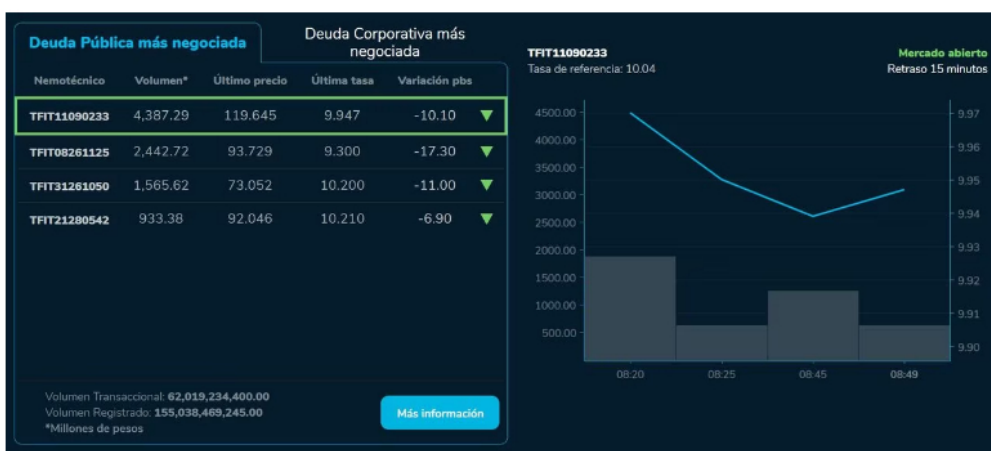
Deuda Pública más negociada

Deuda Corporativa más negociada

| Nemotécnico | Volumen* | Último precio | Última tasa | Variación pbs |
|---|---|---|---|---|
| TFIT11090233 | 4,387.29 | 119.645 | 9.947 | -10.10 |
| TFIT08261125 | 2,442.72 | 93.729 | 9.300 | -17.30 |
| TFIT31261050 | 1,565.62 | 73.052 | 10.200 | -11.00 |
| TFIT21280542 | 933.38 | 92.046 | 10.210 | -6.90 |

Volumen Transaccional: 62,019,234,400.00
Volumen Registrado: 155,038,469,245.00
*Millones de pesos

Más información

TFIT11090233
Tasa de referencia: 10.04

Mercado abierto
Retraso 15 minutos

4500.00
4000.00
3500.00
3000.00
2500.00
2000.00
1500.00
1000.00
500.00

9.97
9.96
9.95
9.94
9.93
9.92
9.91
9.90

08:20
08:25
08:45
08:49